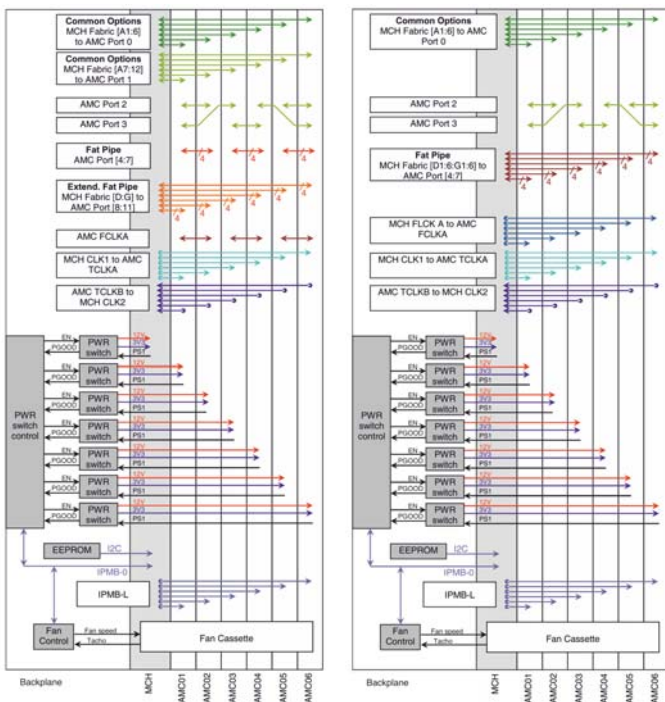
Common Options
MCH Fabric [A1:6] to AMC Port 0

Common Options
MCH Fabric [A7:12] to AMC Port 1

AMC Port 2

AMC Port 3

Fat Pipe
AMC Port [4:7]

4 4 4

Extend. Fat Pipe
MCH Fabric [D:G] to AMC Port [8:11]

4 4

AMC FCLKA

MCH CLK1 to AMC TCLKA

AMC TCLKB to MCH CLK2

PWR switch control

EN PGOOD PWR switch 12V 3V3 PS1
EN PGOOD PWR switch 12V 3V3 PS1
EN PGOOD PWR switch 12V 3V3 PS1
EN PGOOD PWR switch 12V 3V3 PS1
EN PGOOD PWR switch 12V 3V3 PS1
EN PGOOD PWR switch 12V 3V3 PS1
EN PGOOD PWR switch 12V 3V3 PS1

EEPROM I2C

IPMB-0

IPMB-L

Fan Control Fan speed Tacho Fan Cassette

Backplane MCH AMC01 AMC02 AMC03 AMC04 AMC05 AMC06

Common Options
MCH Fabric [A1:6] to AMC Port 0

AMC Port 2

AMC Port 3

Fat Pipe
MCH Fabric [D1:6:G1:6] to AMC Port [4:7]

4 4 4 4 4 4

MCH FLCK A to AMC FCLKA

MCH CLK1 to AMC TCLKA

AMC TCLKB to MCH CLK2

PWR switch control

EN PGOOD PWR switch 12V 3V3 PS1
EN PGOOD PWR switch 12V 3V3 PS1
EN PGOOD PWR switch 12V 3V3 PS1
EN PGOOD PWR switch 12V 3V3 PS1
EN PGOOD PWR switch 12V 3V3 PS1
EN PGOOD PWR switch 12V 3V3 PS1
EN PGOOD PWR switch 12V 3V3 PS1

EEPROM I2C

IPMB-0

IPMB-L

Fan Control Fan speed Tacho Fan Cassette

Backplane MCH AMC01 AMC02 AMC03 AMC04 AMC05 AMC06